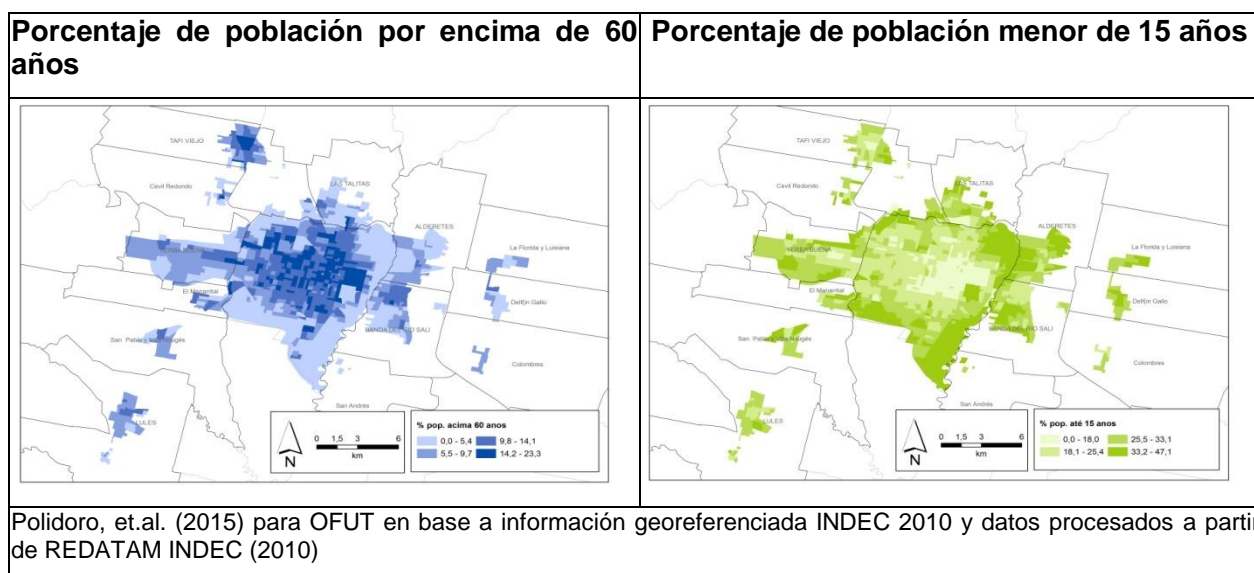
| Porcentaje de población por encima de 60 años | Porcentaje de población menor de 15 años |
|---|---|
| TAFI VIEJO, Cevil Redondo, LAS TALITAS, ALDERETES, YERBA BUENA, La Florida y Luisiana, El Manantial, Delfín Gallo, BANDA DEL RIO SALI, San Pablo y Villa Nougués, Colombres, San Andrés, LULES; 0 1,5 3 6 km; N; % pop. acima 60 anos: 0,0 - 5,4; 5,5 - 9,7; 9,8 - 14,1; 14,2 - 23,3 | TAFI VIEJO, Cevil Redondo, LAS TALITAS, ALDERETES, YERBA BUENA, La Florida y Luisiana, El Manantial, Delfín Gallo, BANDA DEL RIO SALI, San Pablo y Villa Nougués, Colombres, San Andrés, LULES; 0 1,5 3 6 km; N; % pop. até 15 anos: 0,0 - 18,0; 18,1 - 25,4; 25,5 - 33,1; 33,2 - 47,1 |

Polidoro, et.al. (2015) para OFUT en base a información georeferenciada INDEC 2010 y datos procesados a partir de REDATAM INDEC (2010)